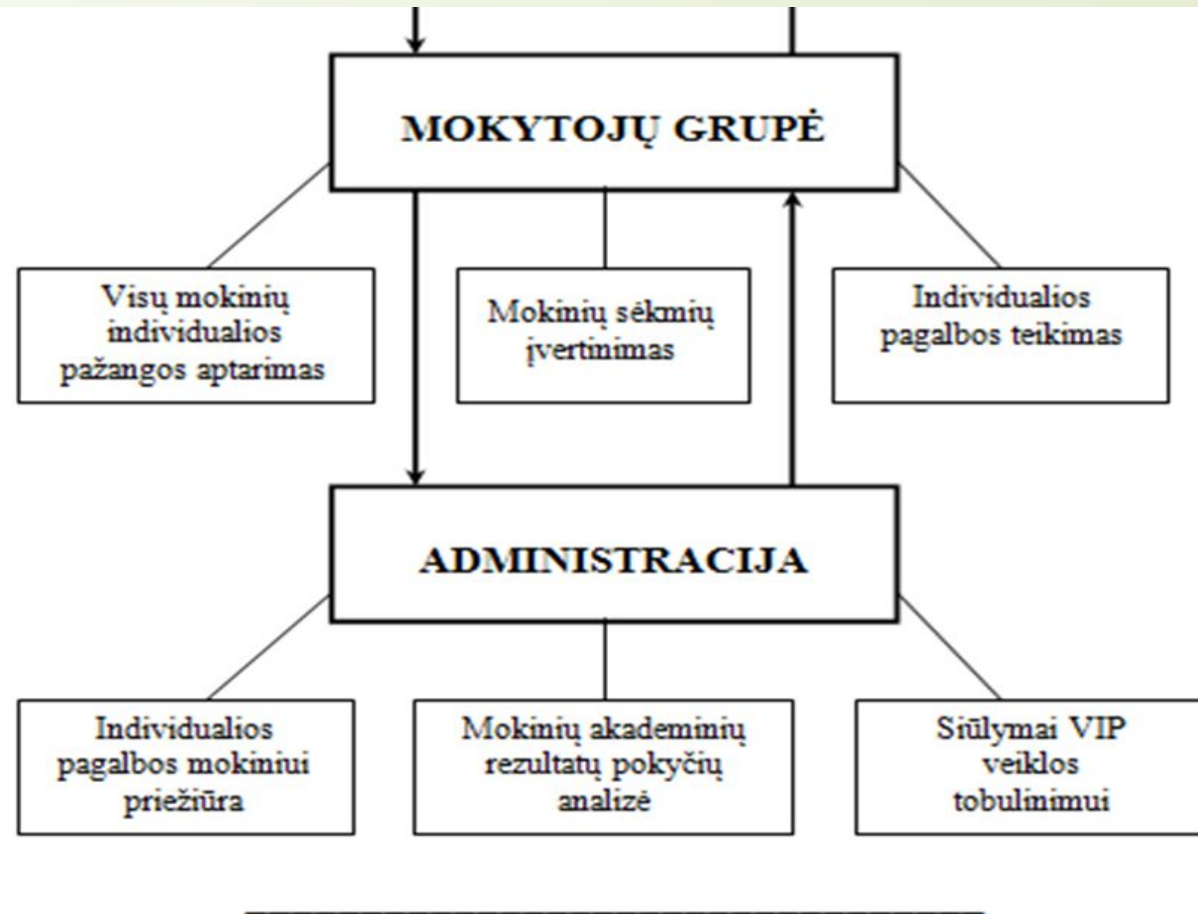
MOKYTOJŲ GRUPĖ

Visų mokinių individualios pažangos aptarimas

Mokinių sėkmių įvertinimas

Individualios pagalbos teikimas

ADMINISTRACIJA

Individualios pagalbos mokiniui priežiūra

Mokinių akademinių rezultatų pokyčių analizė

Siūlymai VIP veiklos tobulinimui